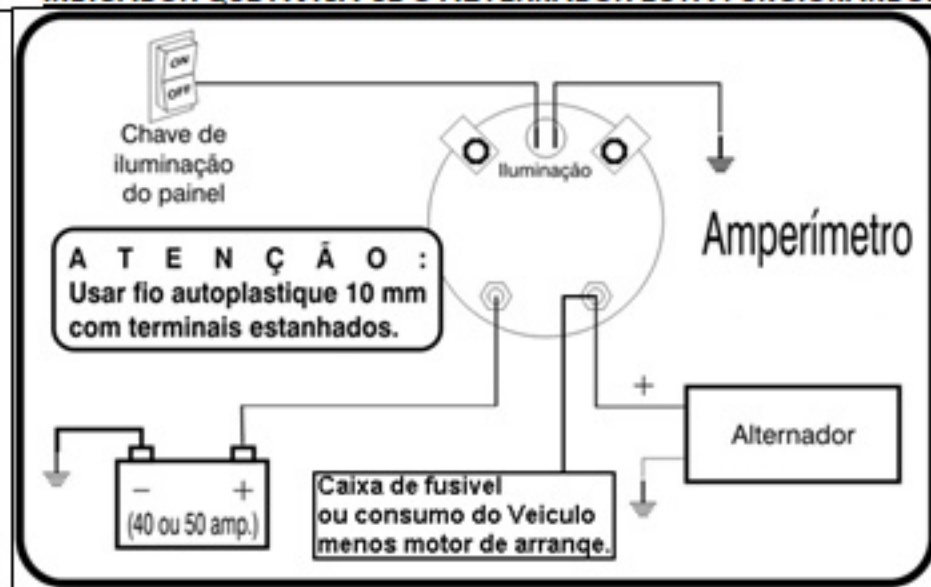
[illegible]

ON
OFF
Chave de iluminação do painel

Iluminação

Amperímetro

A T E N Ç Ã O :
Usar fio autoplastique 10 mm com terminais estanhados.

+

Alternador

−
+
(40 ou 50 amp.)

Caixa de fusivel
ou consumo do Veiculo
menos motor de arranqe.